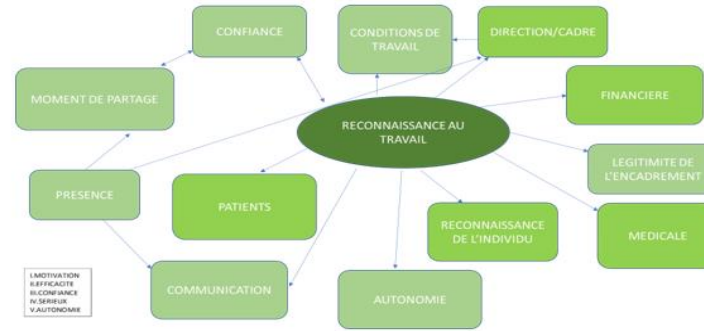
CONFIANCE

CONDITIONS DE TRAVAIL

DIRECTION/CADRE

MOMENT DE PARTAGE

FINANCIERE

RECONNAISSANCE AU TRAVAIL

LEGITIMITE DE L'ENCADREMENT

PRESENCE

PATIENTS

RECONNAISSANCE DE L'INDIVIDU

MEDICALE

I.MOTIVATION
II.EFFICACITE
III.CONFIANCE
IV.SERIEUX
V.AUTONOMIE

COMMUNICATION

AUTONOMIE